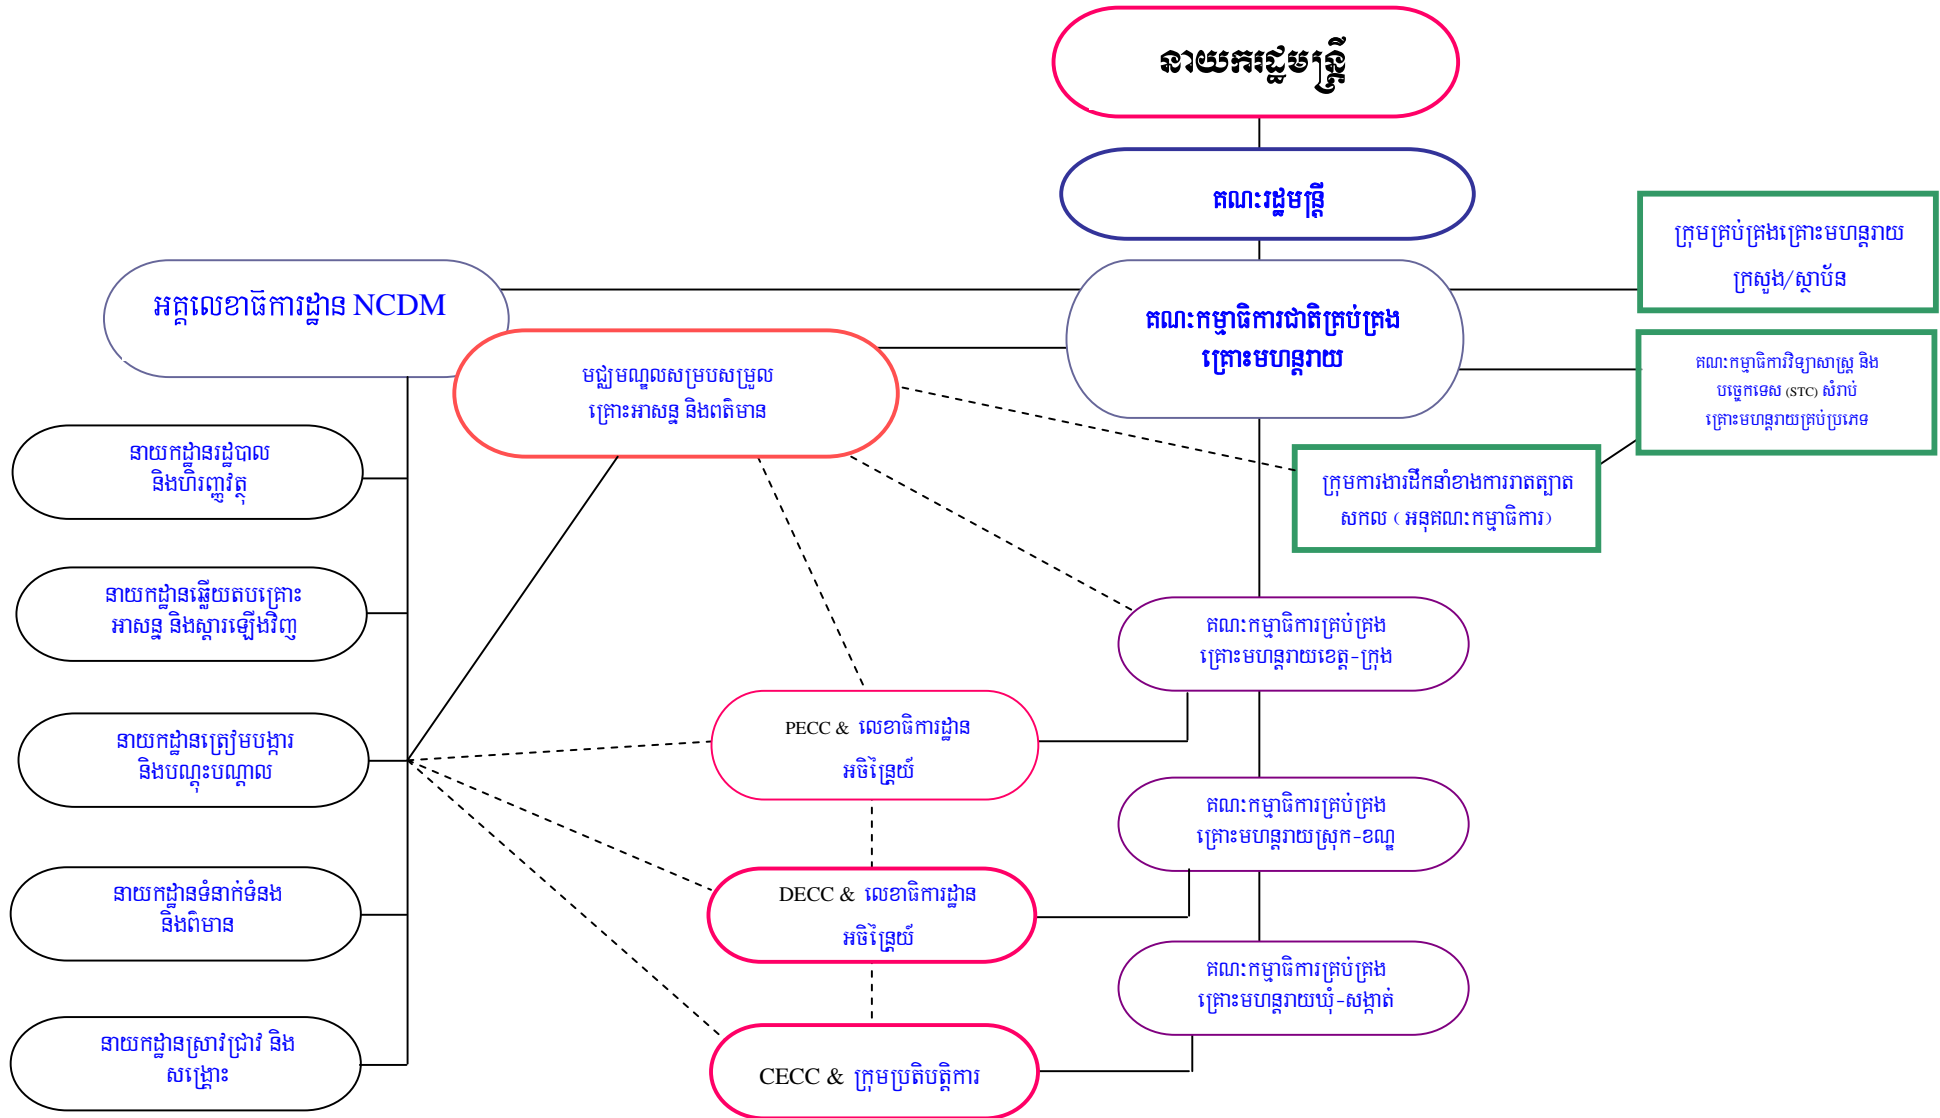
នាយករដ្ឋមន្ត្រី

គណៈរដ្ឋមន្ត្រី

ក្រុមគ្រប់គ្រងគ្រោះមហន្តរាយ ក្រសួង/ស្ថាប័ន

អគ្គលេខាធិការដ្ឋាន NCDM

គណៈកម្មាធិការជាតិគ្រប់គ្រងគ្រោះមហន្តរាយ

គណៈកម្មាធិការវិទ្យាសាស្ត្រ និងបច្ចេកទេស (STC) សំរាប់គ្រោះមហន្តរាយគ្រប់ប្រភេទ

មជ្ឈមណ្ឌលសម្របសម្រួលគ្រោះអាសន្ន និងពត៌មាន

នាយកដ្ឋានរដ្ឋបាល និងហិរញ្ញវត្ថុ

ក្រុមការងារដឹកនាំខាងការវាគត្បាតសកល (អនុគណៈកម្មាធិការ)

នាយកដ្ឋានឆ្លើយតបគ្រោះអាសន្ន និងស្តារឡើងវិញ

គណៈកម្មាធិការគ្រប់គ្រងគ្រោះមហន្តរាយខេត្ត-ក្រុង

PECC & លេខាធិការដ្ឋានអចិន្ត្រៃយ៍

នាយកដ្ឋានត្រៀមបង្ការ និងបណ្តុះបណ្តាល

គណៈកម្មាធិការគ្រប់គ្រងគ្រោះមហន្តរាយស្រុក-ខណ្ឌ

នាយកដ្ឋានទំនាក់ទំនង និងពិមាន

DECC & លេខាធិការដ្ឋានអចិន្ត្រៃយ៍

គណៈកម្មាធិការគ្រប់គ្រងគ្រោះមហន្តរាយឃុំ-សង្កាត់

នាយកដ្ឋានស្រាវជ្រាវ និងសង្គ្រោះ

CECC & ក្រុមប្រតិបត្តិការ